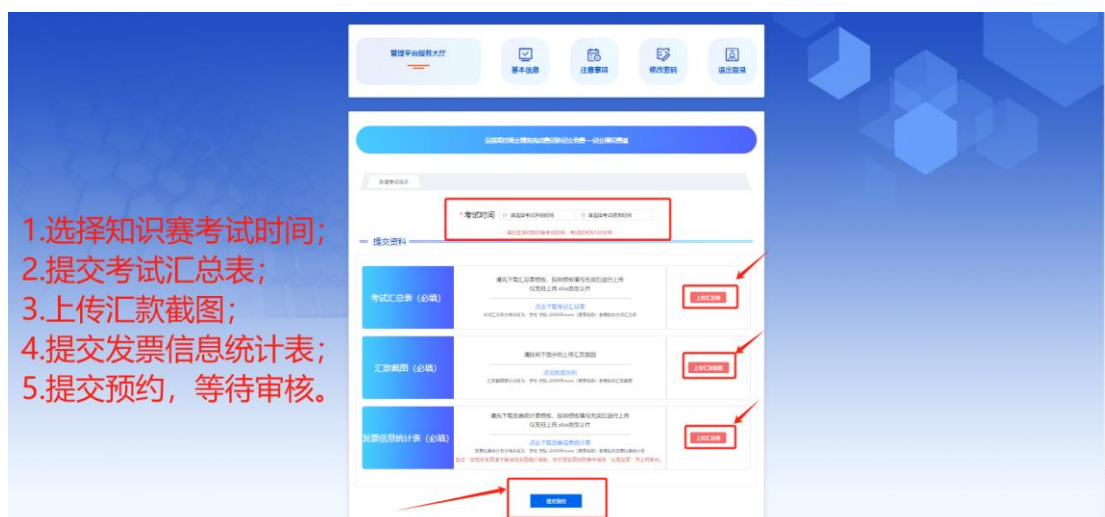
1.选择知识赛考试时间;
2.提交考试汇总表;
3.上传汇款截图;
4.提交发票信息统计表;
5.提交预约，等待审核。

管理平台服务大厅

基本信息

注意事项

修改密码

退出登录

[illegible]

新增考试批次

*考试时间

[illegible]

提交资料

考试汇总表（必填）

请先下载汇总表模板，按照模板填写完成后再行上传
仅支持上传.xlsx类型文件

点击下载考试汇总表

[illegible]

上传汇总表

汇款截图（必填）

请按照下图示例上传汇款截图

点击查看示例

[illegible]

上传汇款截图

发票信息统计表（必填）

请先下载发票统计表模板，按照模板填写完成后再行上传
仅支持上传.xlsx类型文件

点击下载发票信息统计表

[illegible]

上传汇总表

提交预约